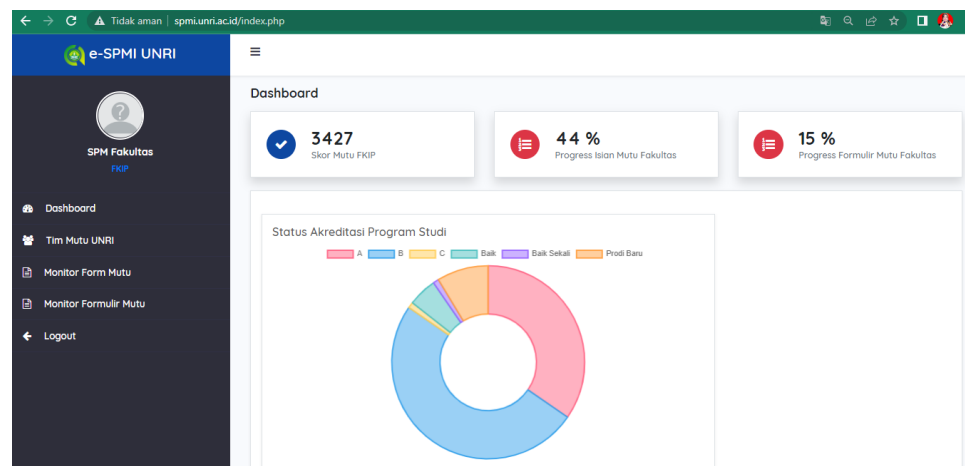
Tidak aman | spmi.unri.ac.id/index.php

e-SPMI UNRI

SPM Fakultas
FKIP

Dashboard
Tim Mutu UNRI
Monitor Form Mutu
Monitor Formulir Mutu
Logout

Dashboard

3427
Skor Mutu FKIP

44 %
Progress Isian Mutu Fakultas

15 %
Progress Formulir Mutu Fakultas

Status Akreditasi Program Studi

A B C Baik Baik Sekali Prodi Baru